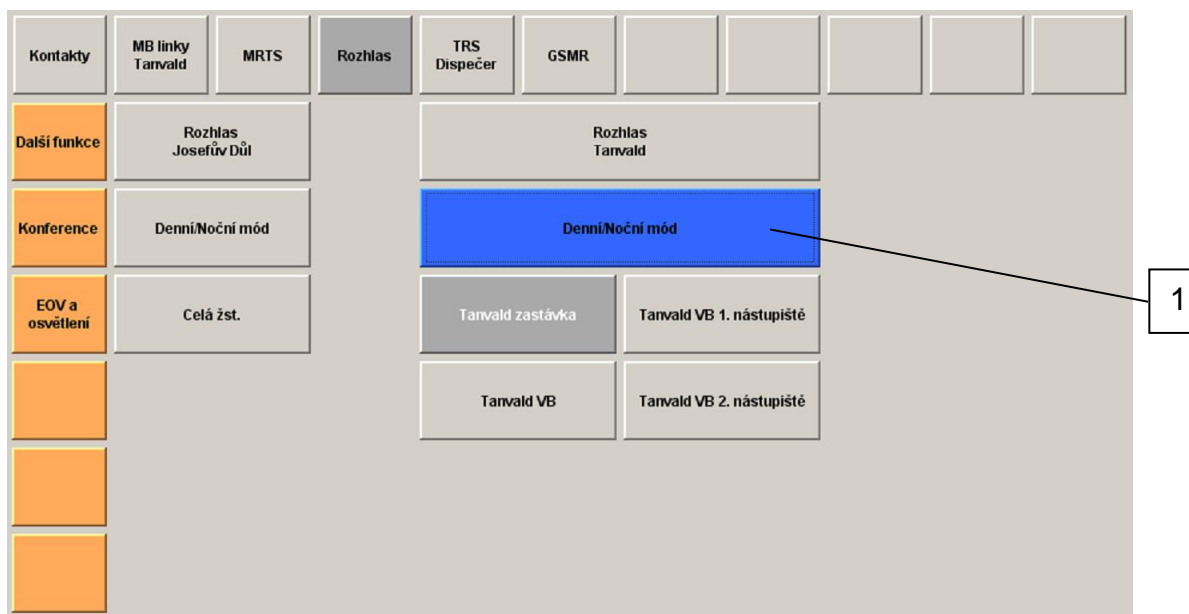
Kontakty
MB linky Tanvald
MRTS
Rozhlas
TRS Dispečer
GSMR

Další funkce
Rozhlas Josefův Důl
Rozhlas Tanvald

Konference
Denní/Noční mód
Denní/Noční mód

EOV a osvětlení
Celá žst.
Tanvald zastávka
Tanvald VB 1. nástupiště

Tanvald VB
Tanvald VB 2. nástupiště

1